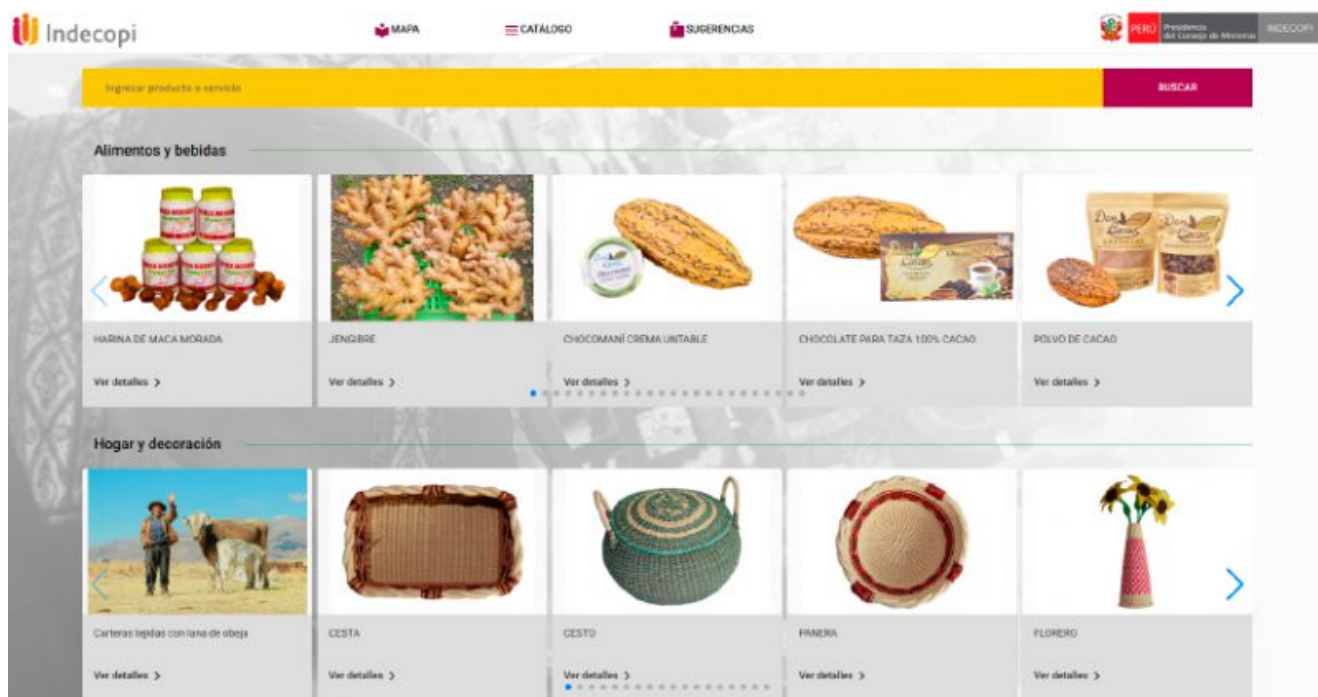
Indecopi

MAPA

CATÁLOGO

SUGERENCIAS

PERÚ Presidencia del Consejo de Ministros INDECOPI

Ingresar producto o servicio

BUSCAR

Alimentos y bebidas

HARINA DE MACA MORADA

Ver detalles >

JENGIBRE

Ver detalles >

CHOCOMANÍ CREMA UNTABLE

Ver detalles >

CHOCOLATE PARA TAZA 100% CACAO

Ver detalles >

POLVO DE CACAO

Ver detalles >

Hogar y decoración

Carteras tejidas con lana de obeja

Ver detalles >

CESTA

Ver detalles >

CESTO

Ver detalles >

PANERA

Ver detalles >

FLORERO

Ver detalles >